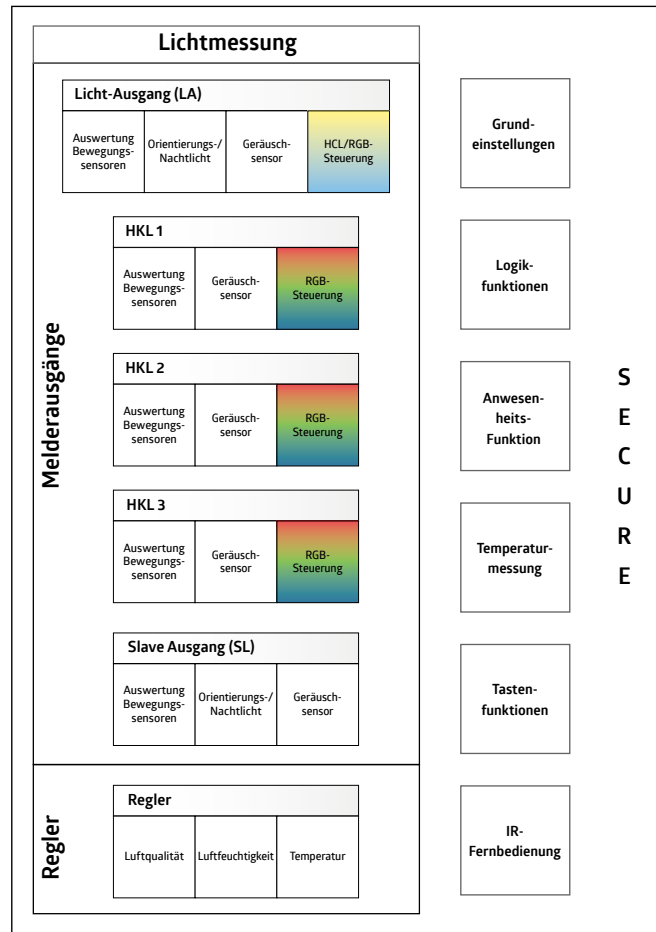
Lichtmessung

Melderausgänge

Licht-Ausgang (LA)

| Auswertung Bewegungssensoren | Orientierungs-/ Nachtlicht | Geräuschsensor | HCL/RGB-Steuerung |
|---|---|---|---|

HKL 1

| Auswertung Bewegungssensoren | Geräuschsensor | RGB-Steuerung |
|---|---|---|

HKL 2

| Auswertung Bewegungssensoren | Geräuschsensor | RGB-Steuerung |
|---|---|---|

HKL 3

| Auswertung Bewegungssensoren | Geräuschsensor | RGB-Steuerung |
|---|---|---|

Slave Ausgang (SL)

| Auswertung Bewegungssensoren | Orientierungs-/ Nachtlicht | Geräuschsensor |
|---|---|---|

Regler

Regler

| Luftqualität | Luftfeuchtigkeit | Temperatur |
|---|---|---|

Grundeinstellungen

Logikfunktionen

Anwesenheits-Funktion

Temperaturmessung

Tastenfunktionen

IR-Fernbedienung

S
E
C
U
R
E